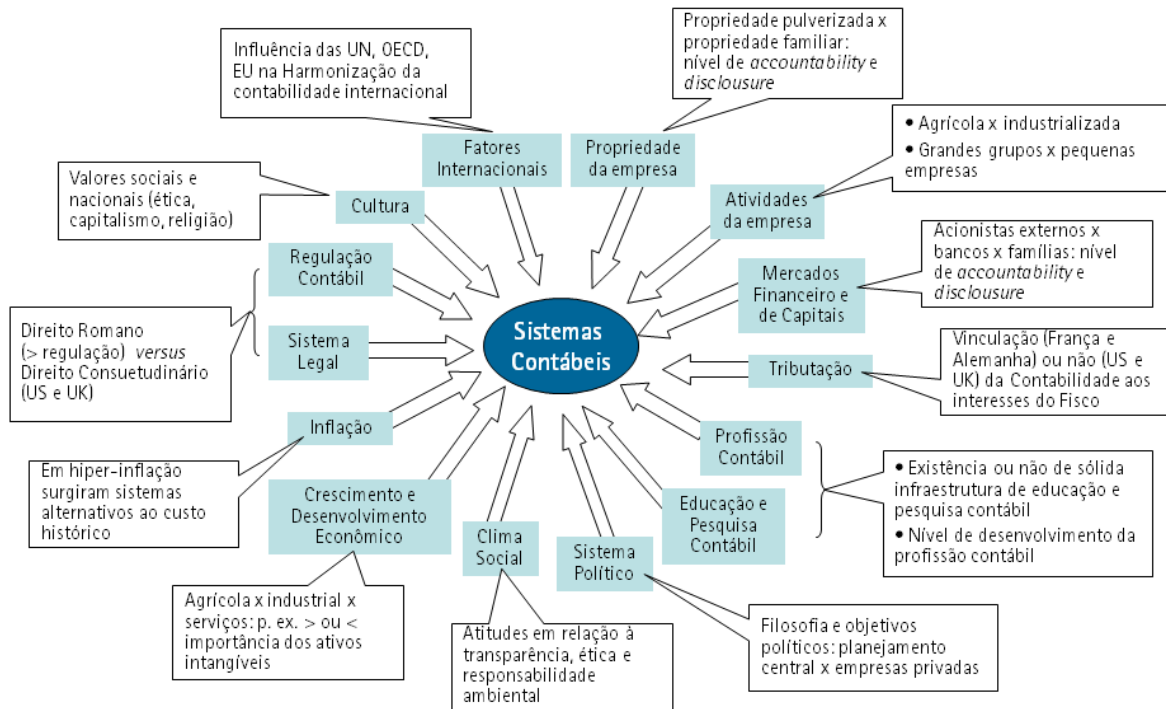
Influência das UN, OECD, EU na Harmonização da contabilidade internacional

Propriedade pulverizada x propriedade familiar: nível de *accountability* e *disclousure*

Fatores Internacionais

Propriedade da empresa

• Agrícola x industrializada
• Grandes grupos x pequenas empresas

Valores sociais e nacionais (ética, capitalismo, religião)

Cultura

Atividades da empresa

Regulação Contábil

Acionistas externos x bancos x famílias: nível de *accountability* e *disclousure*

Mercados Financeiro e de Capitais

Direito Romano (> regulação) *versus* Direito Consuetudinário (US e UK)

Sistema Legal

Sistemas Contábeis

Tributação

Vinculação (França e Alemanha) ou não (US e UK) da Contabilidade aos interesses do Fisco

Inflação

Profissão Contábil

Em hiper-inflação surgiram sistemas alternativos ao custo histórico

• Existência ou não de sólida infraestrutura de educação e pesquisa contábil
• Nível de desenvolvimento da profissão contábil

Crescimento e Desenvolvimento Econômico

Clima Social

Educação e Pesquisa Contábil

Sistema Político

Agrícola x industrial x serviços: p. ex. > ou < importância dos ativos intangíveis

Atitudes em relação à transparência, ética e responsabilidade ambiental

Filosofia e objetivos políticos: planejamento central x empresas privadas